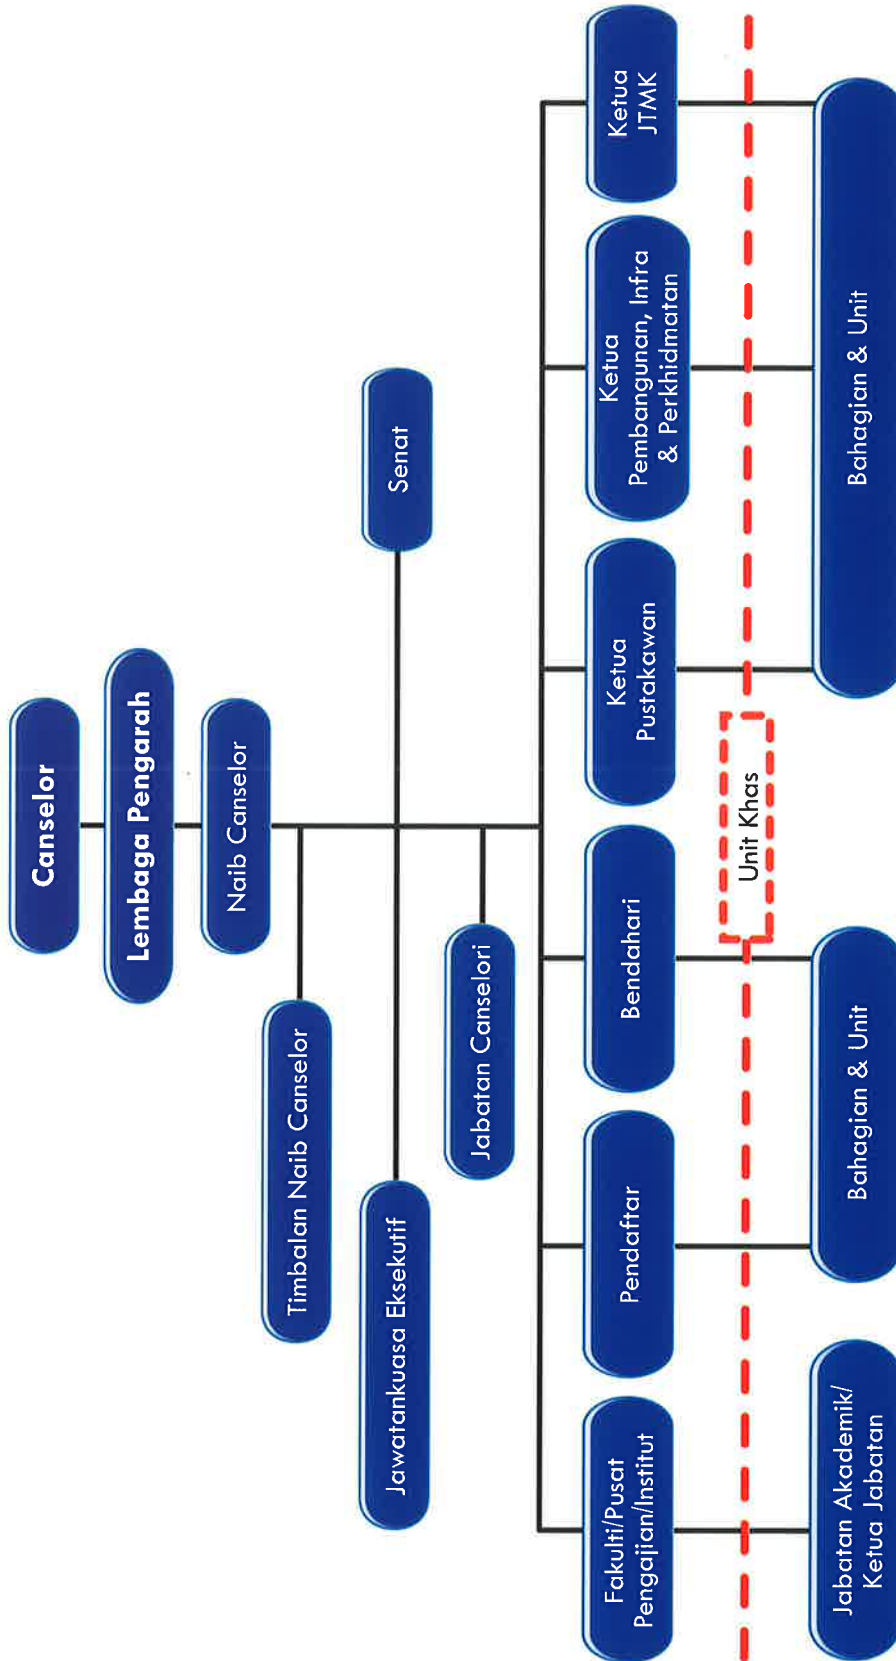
Canselor

Lembaga Pengarah

Naib Canselor

Senat

Timbalan Naib Canselor

Jawatankuasa Eksekutif

Jabatan Canselori

Ketua JTMK

Ketua Pembangunan, Infra & Perkhidmatan

Ketua Pustakawan

Bendahari

Pendaftar

Fakulti/Pusat Pengajian/Institut

Unit Khas

Bahagian & Unit

Bahagian & Unit

Jabatan Akademik/ Ketua Jabatan